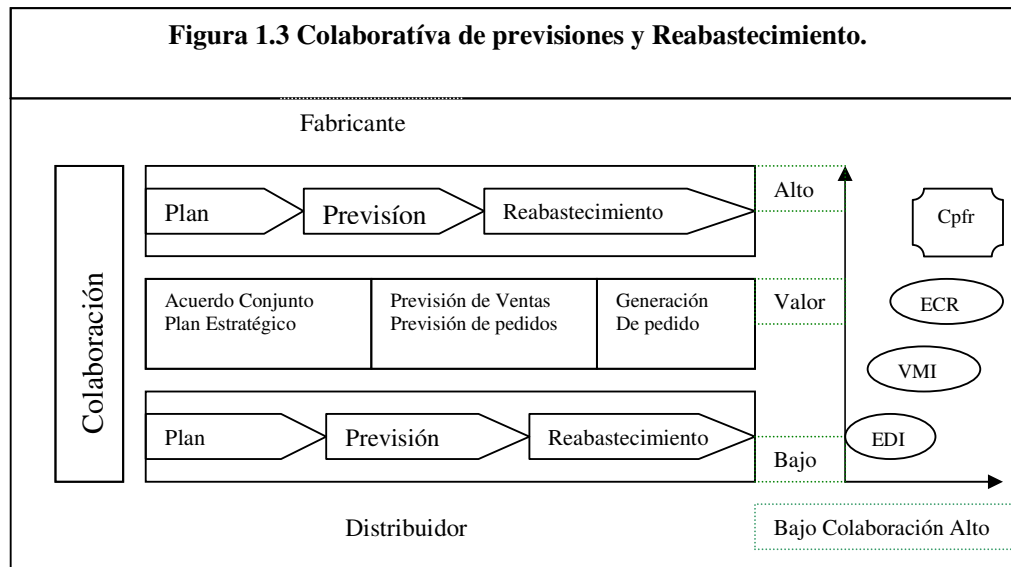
**Figura 1.3 Colaboratíva de previsiones y Reabastecimiento.**

Fabricante

Colaboración

Plan

Previsíon

Reabastecimiento

Acuerdo Conjunto
Plan Estratégico

Previsión de Ventas
Previsión de pedidos

Generación
De pedido

Plan

Previsión

Reabastecimiento

Distribuidor

Alto

Valor

Bajo

Cpfr

ECR

VMI

EDI

Bajo Colaboración Alto